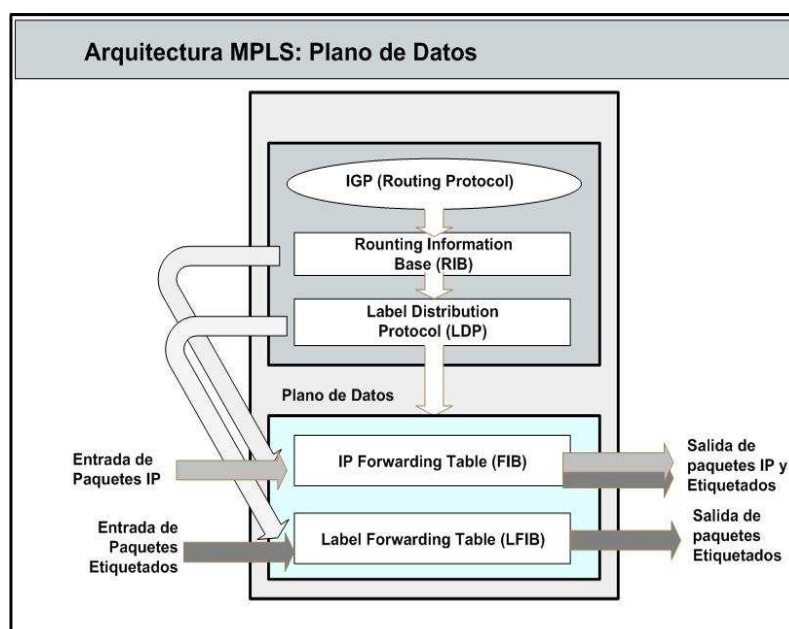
Arquitectura MPLS: Plano de Datos

IGP (Routing Protocol)

Rounting Information Base (RIB)

Label Distribution Protocol (LDP)

Plano de Datos

Entrada de Paquetes IP

IP Forwarding Table (FIB)

Salida de paquetes IP y Etiquetados

Entrada de Paquetes Etiquetados

Label Forwarding Table (LFIB)

Salida de paquetes Etiquetados